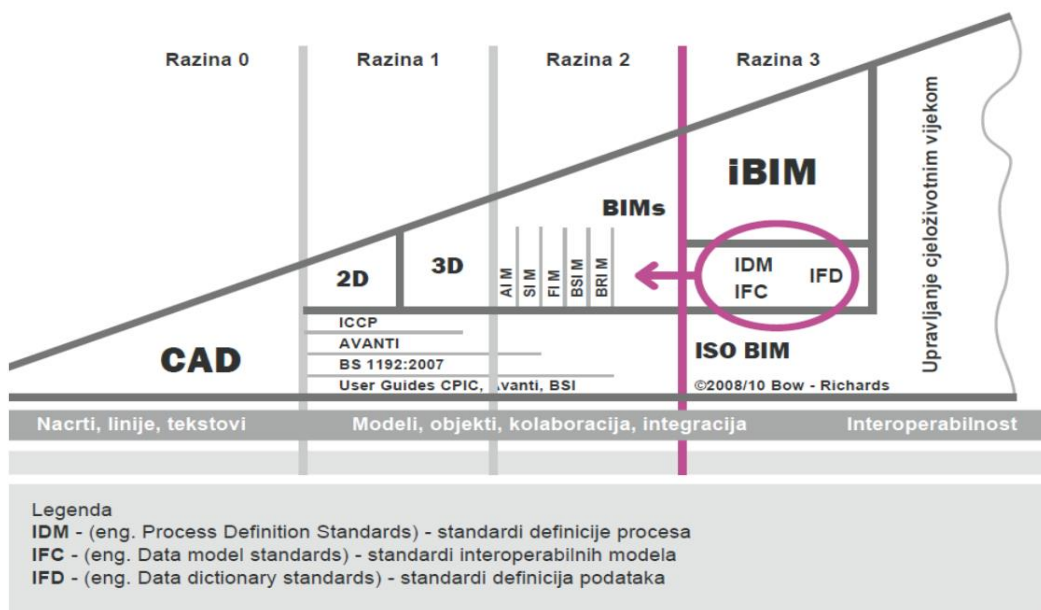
Razina 0

Razina 1

Razina 2

Razina 3

Upravljanje cjeloživotnim vijekom

iBIM

BIMs

2D

3D

AI M

SI M

FI M

BSI M

BRI M

IDM

IFC

IFD

CAD

ICCP

AVANTI

BS 1192:2007

User Guides CPIC, Avanti, BSI

ISO BIM

©2008/10 Bow - Richards

Nacrti, linije, tekstovi

Modeli, objekti, kolaboracija, integracija

Interoperabilnost

Legenda
**IDM** - (eng. Process Definition Standards) - standardi definicije procesa
**IFC** - (eng. Data model standards) - standardi interoperabilnih modela
**IFD** - (eng. Data dictionary standards) - standardi definicija podataka